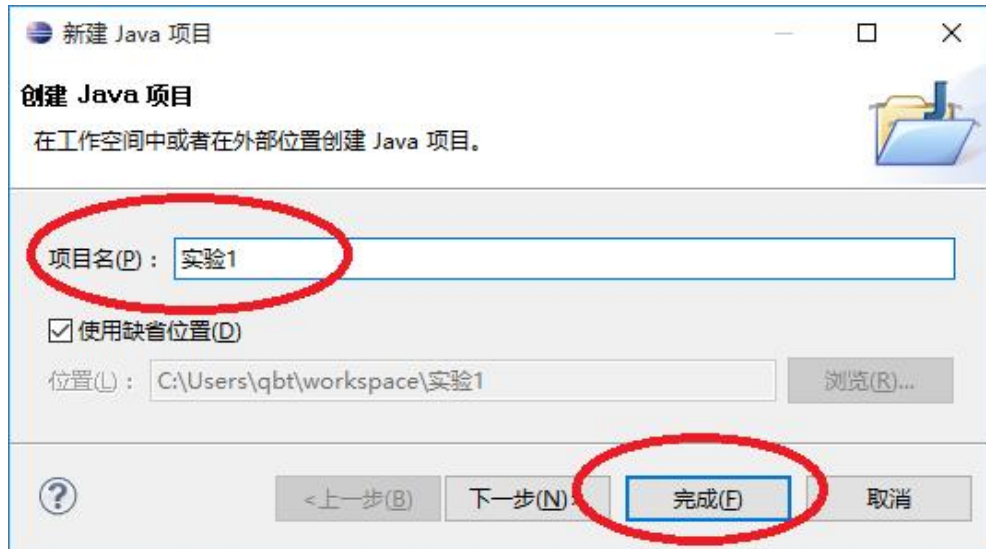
新建 Java 项目

创建 Java 项目

在工作空间中或者在外部位置创建 Java 项目。

项目名(P)： 实验1

☑ 使用缺省位置(D)

位置(L)： C:\Users\qbt\workspace\实验1

浏览(R)...

?

< 上一步(B)

下一步(N) >

完成(F)

取消